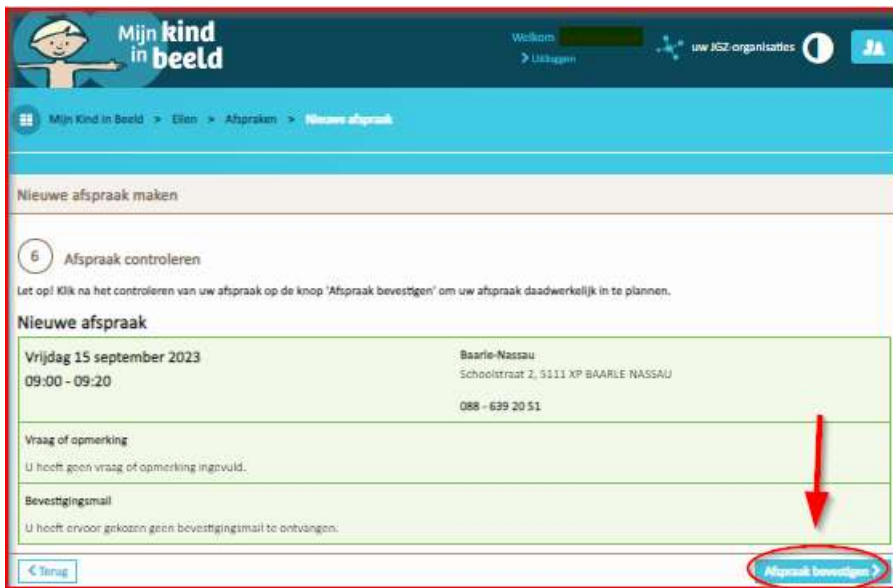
Mijn kind in beeld

Welkom

> Uitloggen

uw JGZ-organisaties

Mijn Kind in Beeld > Ellen > Afspraken > Nieuwe afspraak

Nieuwe afspraak maken

6 Afspraak controleren

Let op! Klik na het controleren van uw afspraak op de knop 'Afspraak bevestigen' om uw afspraak daadwerkelijk in te plannen.

Nieuwe afspraak

Vrijdag 15 september 2023

09:00 - 09:20

Baarle-Nassau

Schoolstraat 2, 5111 XP BAARLE NASSAU

088 - 639 20 51

Vraag of opmerking

U heeft geen vraag of opmerking ingevuld.

Bevestigingsmail

U heeft ervoor gekozen geen bevestigingsmail te ontvangen.

< Terug

Afspraak bevestigen >